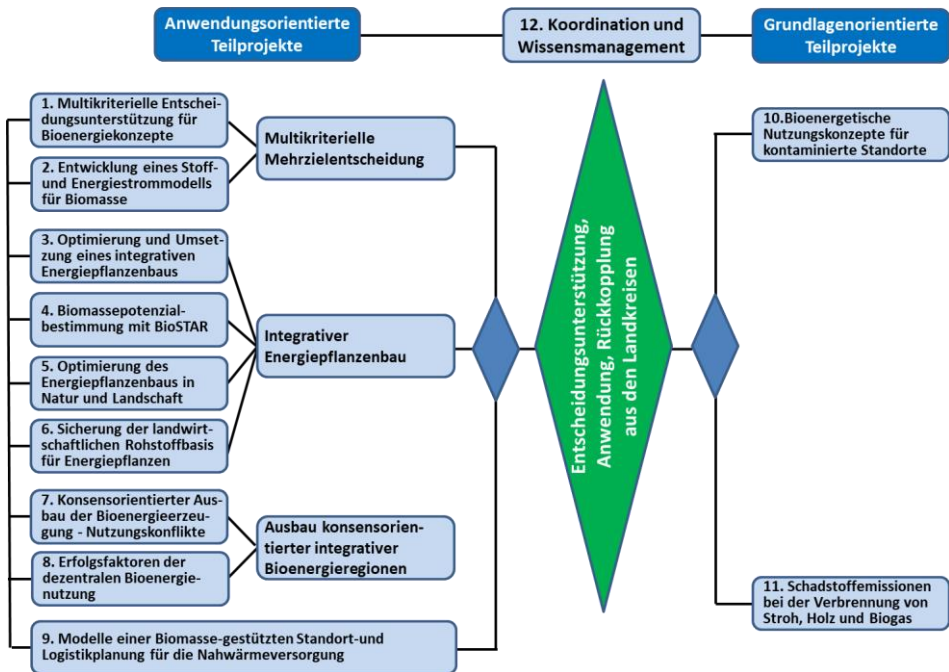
Anwendungsorientierte Teilprojekte

12. Koordination und Wissensmanagement

Grundlagenorientierte Teilprojekte

1. Multikriterielle Entscheidungsunterstützung für Bioenergiekonzepte

2. Entwicklung eines Stoff- und Energiestrommodells für Biomasse

Multikriterielle Mehrzielentscheidung

3. Optimierung und Umsetzung eines integrativen Energiepflanzenbaus

4. Biomassepotenzialbestimmung mit BioSTAR

5. Optimierung des Energiepflanzenbaus in Natur und Landschaft

6. Sicherung der landwirtschaftlichen Rohstoffbasis für Energiepflanzen

Integrativer Energiepflanzenbau

7. Konsensorientierter Ausbau der Bioenergieerzeugung - Nutzungskonflikte

8. Erfolgsfaktoren der dezentralen Bioenergienutzung

Ausbau konsensorientierter integrativer Bioenergieregionen

9. Modelle einer Biomasse-gestützten Standort-und Logistikplanung für die Nahwärmeversorgung

Entscheidungsunterstützung, Anwendung, Rückkopplung aus den Landkreisen

10.Bioenergetische Nutzungskonzepte für kontaminierte Standorte

11. Schadstoffemissionen bei der Verbrennung von Stroh, Holz und Biogas